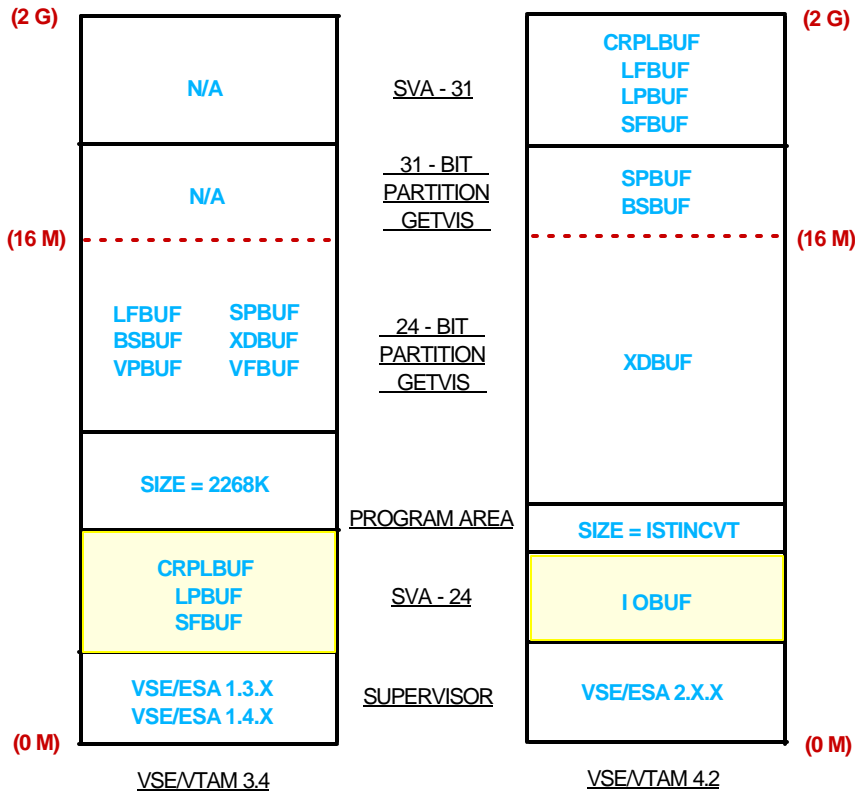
(2 G)

N/A

SVA - 31

CRPLBUF
LFBUF
LPBUF
SFBUF

(2 G)

N/A

31 - BIT
PARTITION
GETVIS

SPBUF
BSBUF

(16 M)

(16 M)

LFBUF SPBUF
BSBUF XDBUF
VPBUF VFBUF

24 - BIT
PARTITION
GETVIS

XDBUF

SIZE = 2268K

PROGRAM AREA

SIZE = ISTINCVT

CRPLBUF
LPBUF
SFBUF

SVA - 24

I OBUF

VSE/ESA 1.3.X
VSE/ESA 1.4.X

SUPERVISOR

VSE/ESA 2.X.X

(0 M)

(0 M)

VSE/VTAM 3.4

VSE/VTAM 4.2